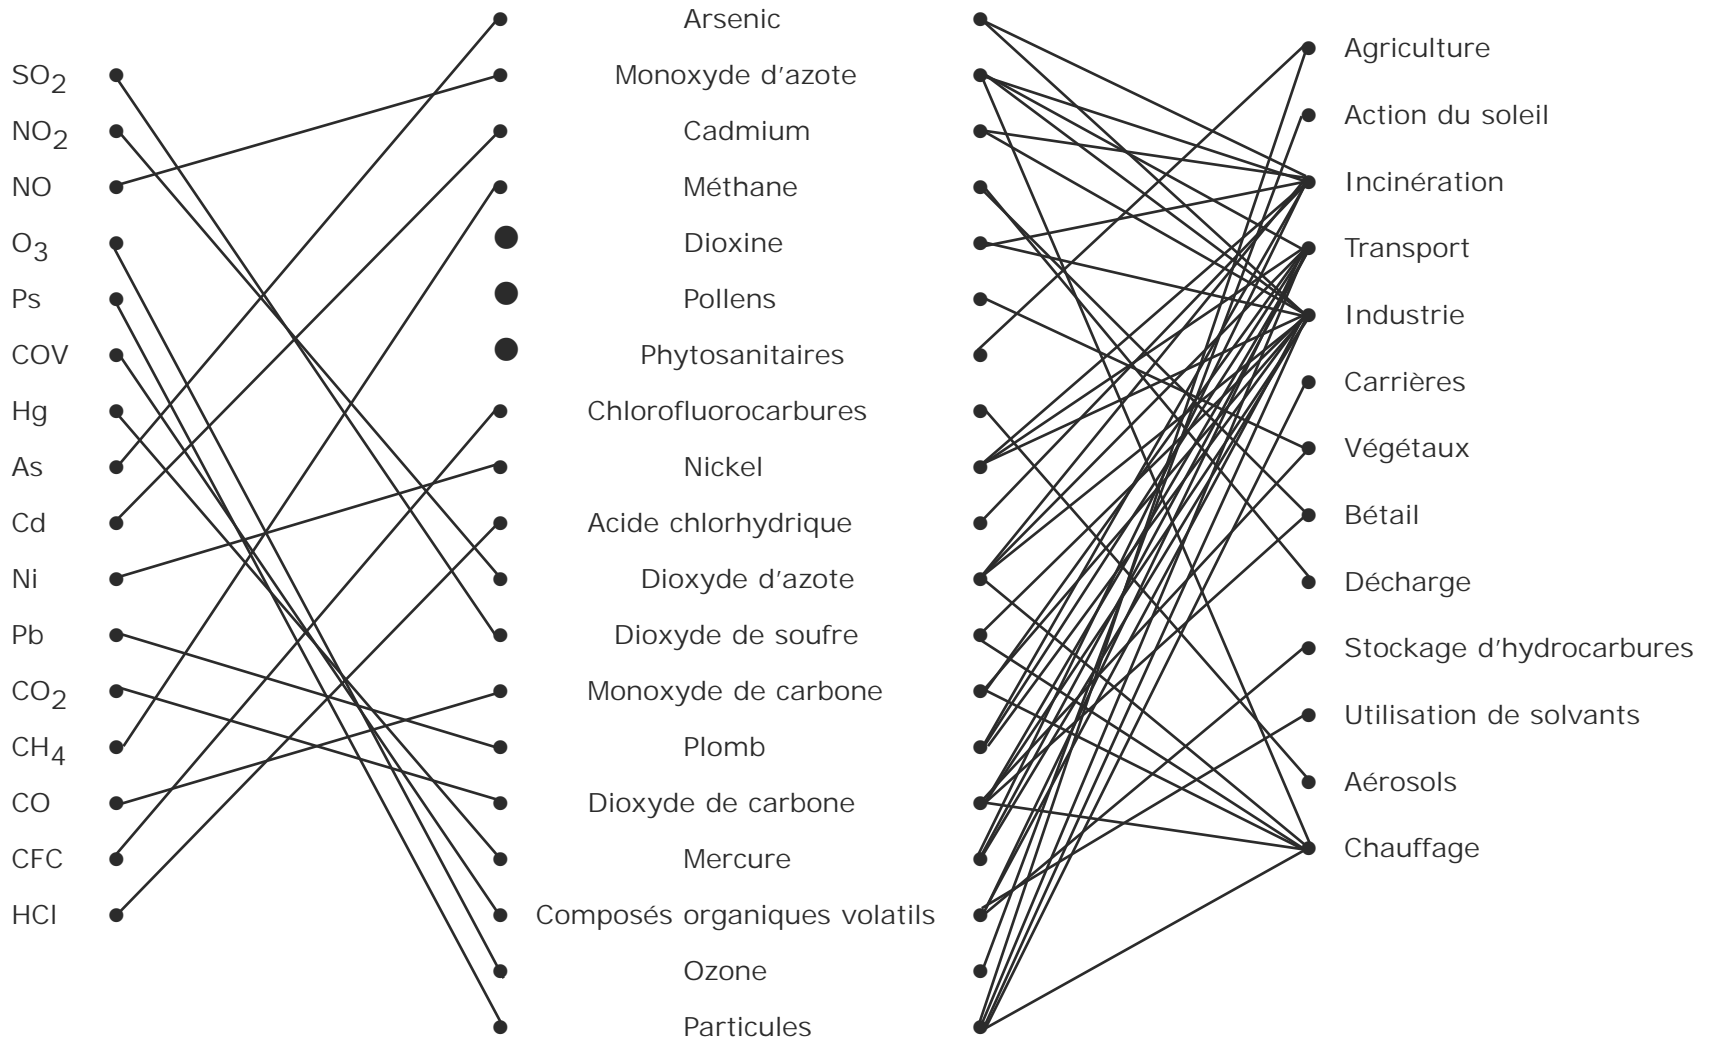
$SO_2$
$NO_2$
NO
$O_3$
Ps
COV
Hg
As
Cd
Ni
Pb
$CO_2$
$CH_4$
CO
CFC
HCl

Arsenic
Monoxyde d'azote
Cadmium
Méthane
Dioxine
Pollens
Phytosanitaires
Chlorofluorocarbures
Nickel
Acide chlorhydrique
Dioxyde d'azote
Dioxyde de soufre
Monoxyde de carbone
Plomb
Dioxyde de carbone
Mercure
Composés organiques volatils
Ozone
Particules

Agriculture
Action du soleil
Incinération
Transport
Industrie
Carrières
Végétaux
Bétail
Décharge
Stockage d'hydrocarbures
Utilisation de solvants
Aérosols
Chauffage